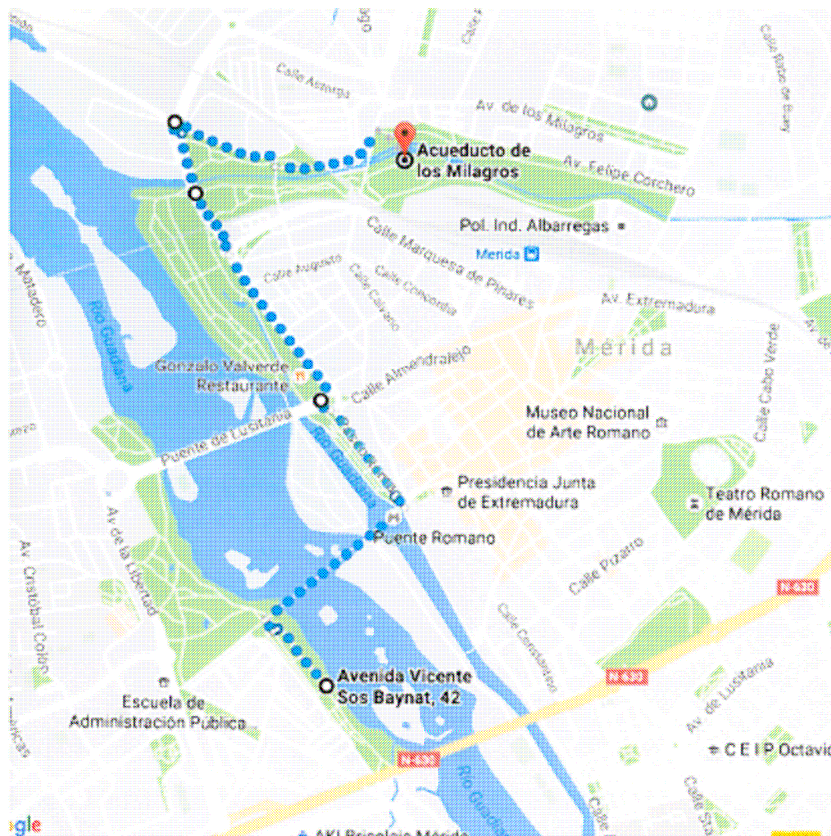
Calle Arroyo
Av. de los Milagros
Acueducto de los Milagros
Av. Felipe Corchero
Pol. Ind. Albarregas
Mérida
Calle Marquesa de Pinares
Calle Augusto
Calle Calvario
Calle Cruzada
Av. Extremadura
Mérida
Río Guadiana
Gonzalo Valverde Restaurante
Calle Almendralejo
Puente de Lusitania
Museo Nacional de Arte Romano
Presidencia Junta de Extremadura
Teatro Romano de Mérida
Puente Romano
Av. de la Libertad
Av. Cristobal Colón
Calle Pizarro
Calle Constantino
N-630
N-630
Av. de Lusitania
Avenida Vicente Sos Baynat, 42
Escuela de Administración Pública
N-630
C E I P Octavio
gle
AKI Bricolaje Mérida